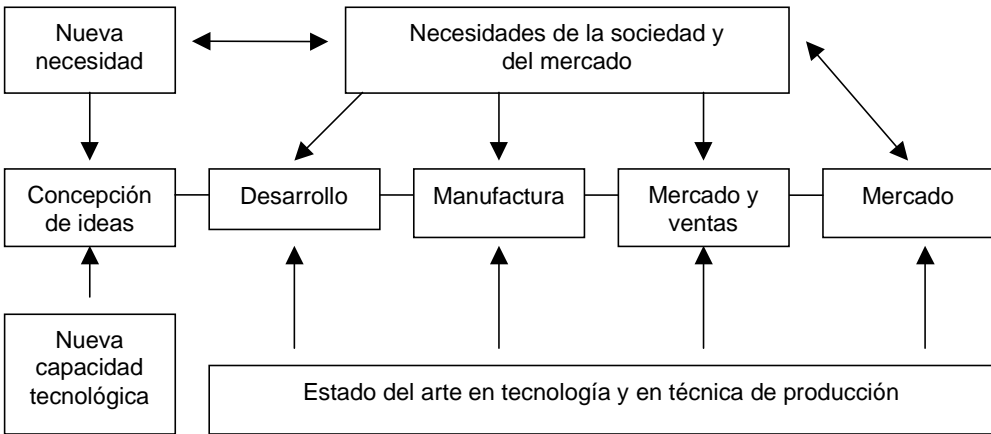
Nueva necesidad

Necesidades de la sociedad y del mercado

Concepción de ideas

Desarrollo

Manufactura

Mercado y ventas

Mercado

Nueva capacidad tecnológica

Estado del arte en tecnología y en técnica de producción